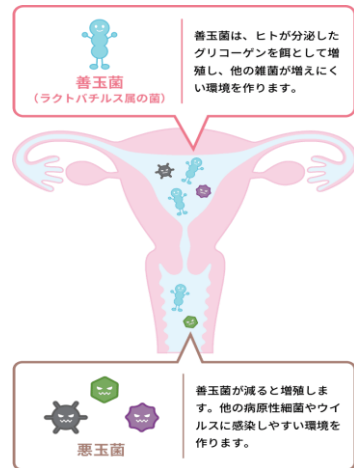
善玉菌
（ラクトバチルス属の菌）

善玉菌は、ヒトが分泌したグリコーゲンを餌として増殖し、他の雑菌が増えにくい環境を作ります。

悪玉菌

善玉菌が減ると増殖します。他の病原性細菌やウイルスに感染しやすい環境を作ります。